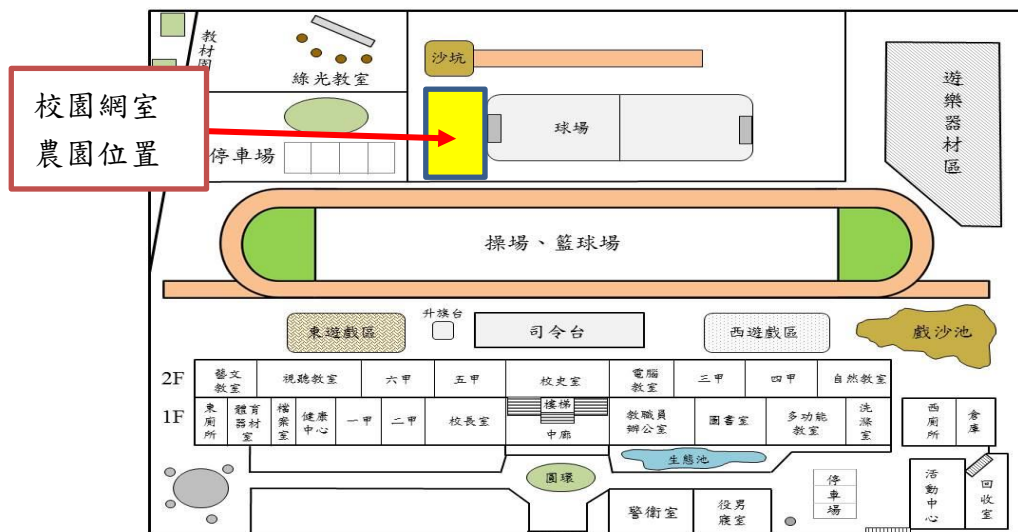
校園網室
農園位置

教材園
綠光教室
停車場
沙坑
球場
遊樂器材區
操場、籃球場
升旗台
東遊戲區
司令台
西遊戲區
戲沙池

2F
藝文教室
視聽教室
六甲
五甲
校史室
電腦教室
三甲
四甲
自然教室

1F
東廁所
體育器材室
檔案室
健康中心
一甲
二甲
校長室
樓梯
中廊
教職員辦公室
圖書室
多功能教室
洗滌室
西廁所
倉庫

生態池
圓環
警衛室
役男寢室
停車場
活動中心
回收室